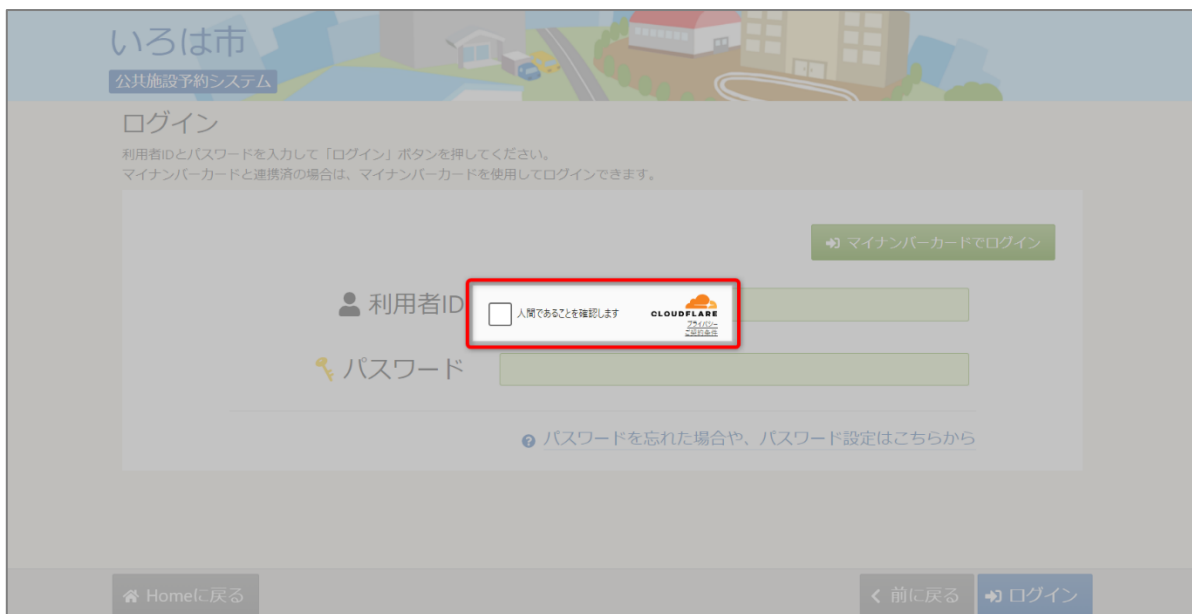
いろは市
公共施設予約システム

ログイン
利用者IDとパスワードを入力して「ログイン」ボタンを押してください。
マイナンバーカードと連携済の場合は、マイナンバーカードを使用してログインできます。

マイナンバーカードでログイン

利用者ID

人間であることを確認します
CLOUDFLARE
プライバシー
ご利用条件

パスワード

パスワードを忘れた場合や、パスワード設定はこちらから

Homeに戻る
前に戻る
ログイン